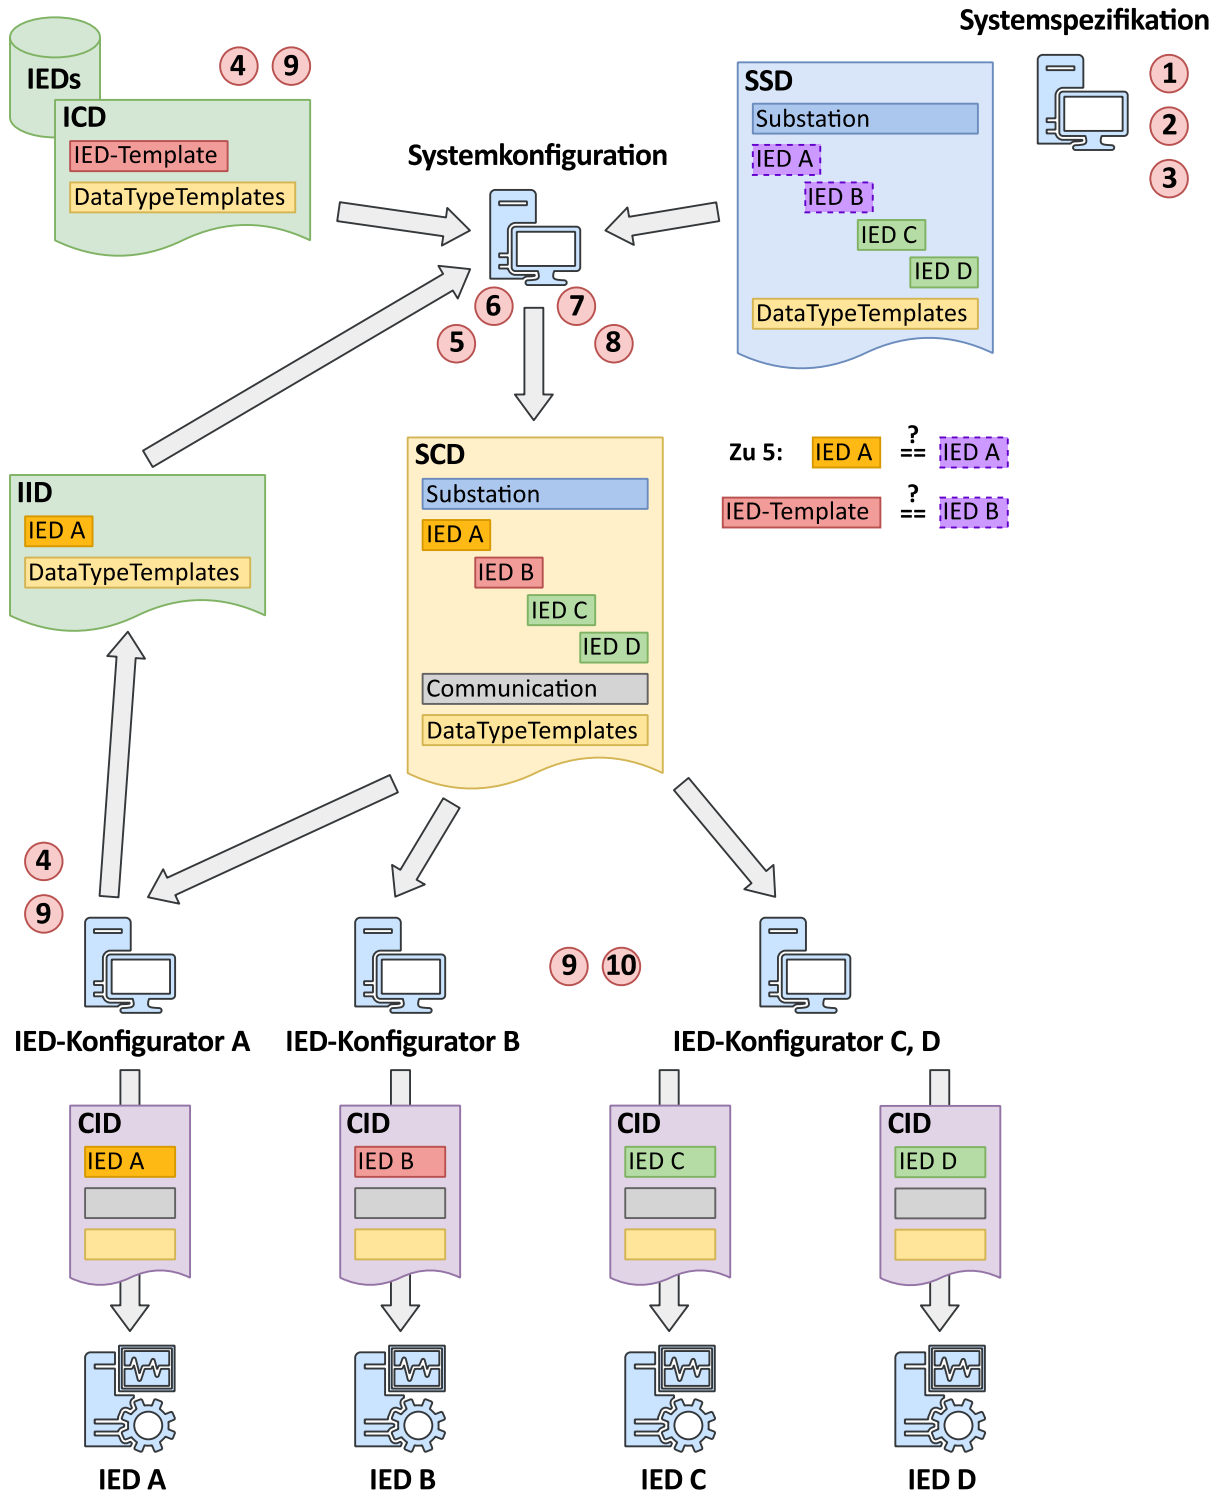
Systemspezifikation

1
2
3

IEDs

4 9

ICD
IED-Template
DataTypeTemplates

Systemkonfiguration

SSD
Substation
IED A
IED B
IED C
IED D
DataTypeTemplates

6 7
5 8

SCD
Substation
IED A
IED B
IED C
IED D
Communication
DataTypeTemplates

Zu 5: IED A $\overset{?}{==}$ IED A

IED-Template $\overset{?}{==}$ IED B

IID
IED A
DataTypeTemplates

4
9

9 10

IED-Konfigurator A

IED-Konfigurator B

IED-Konfigurator C, D

CID
IED A

CID
IED B

CID
IED C

CID
IED D

IED A

IED B

IED C

IED D